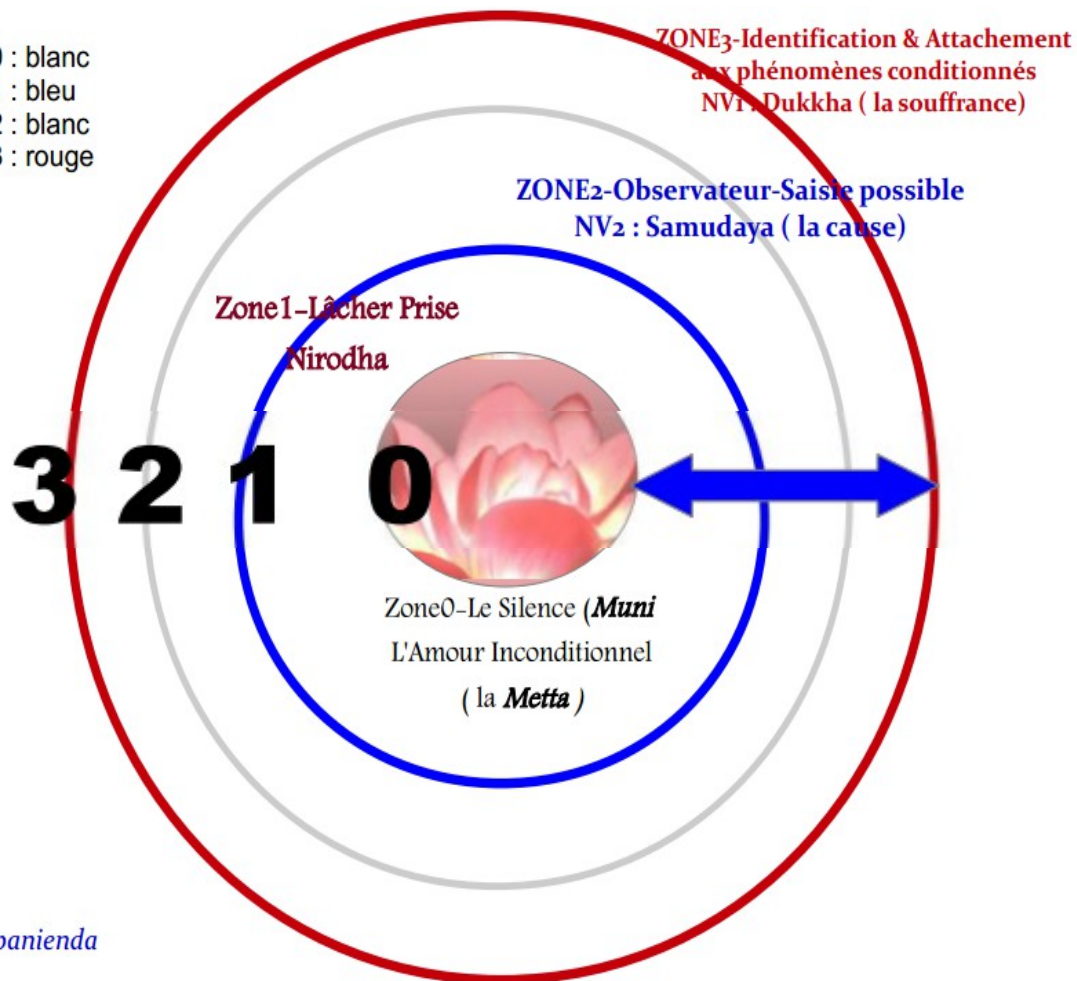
) : blanc
: bleu
2 : blanc
3 : rouge

ZONE3-Identification & Attachement aux phénomènes conditionnés NV1 : Dukkha ( la souffrance)

ZONE2-Observateur-Saisie possible NV2 : Samudaya ( la cause)

Zone1-Lâcher Prise Nirodha

3 2 1 0

Zone0-Le Silence (*Muni* L'Amour Inconditionnel ( la *Metta* )

panienda